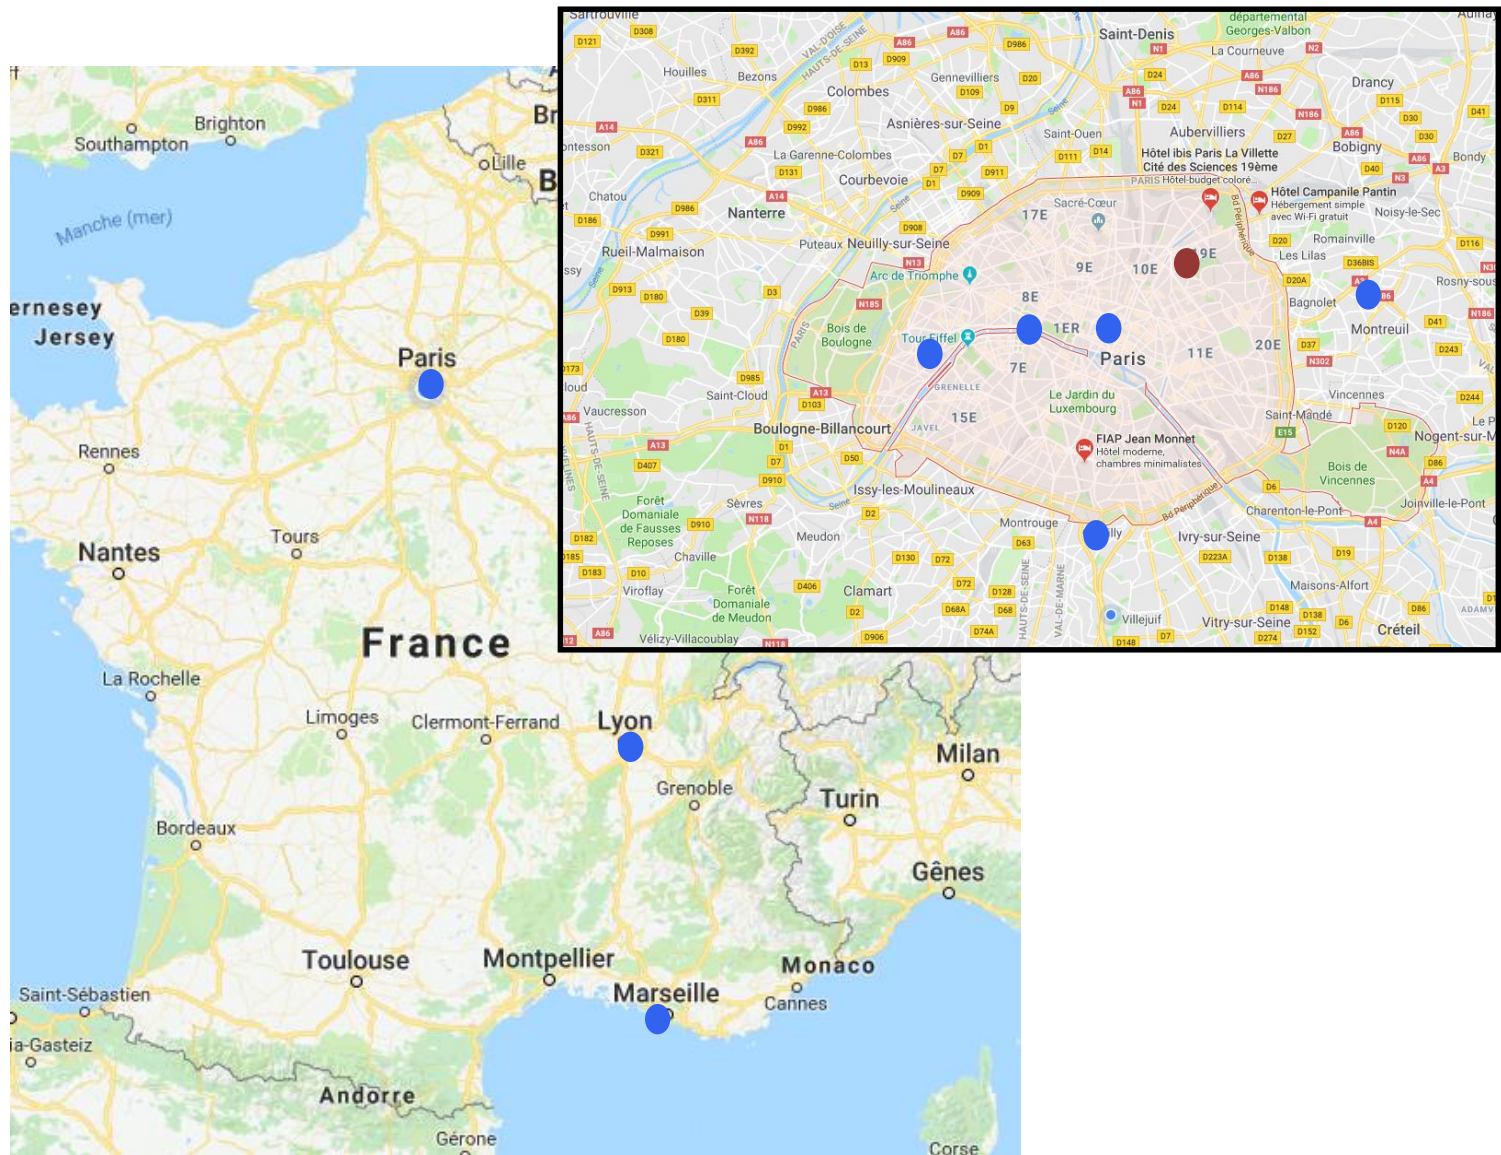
Brighton
Southampton
Lille
Br
B
Manche (mer)
ernesey
Jersey
Paris
Rennes
Tours
Nantes
France
La Rochelle
Limoges
Clermont-Ferrand
Lyon
Milan
Grenoble
Turin
Bordeaux
Gênes
Toulouse
Montpellier
Monaco
Marseille
Cannes
Saint-Sébastien
ia-Gasteiz
Andorre
Gérone
Corse

Sartrouville
D121
D308
D392
VAL-D'OISE
HAUTS-DE-SEINE
A86
A86
D986
Saint-Denis
départemental Georges-Valbon
Aulnay
N1
La Courneuve
N2
Houilles
Bezons
D13
D909
Gennevilliers
D20
D24
A86
N186
Drancy
D311
Colombes
D109
A86
N1
D24
D114
D115
D986
D9
N186
D30
D41
A14
D992
Asnières-sur-Seine
Saint-Ouen
Aubervilliers
D27
A86
Bobigny
ontesson
D321
A86
La Garenne-Colombes
D1
D111
D14
Hôtel ibis Paris La Villette Cité des Sciences 19ème
D30
Bondy
D131
D7
D911
PARIS Hôtel budget coloré...
D40
A86
A3
Chatou
Courbevoie
D1
N3
A14
D909
Hôtel Campanile Pantin
D986
Nanterre
Sacré-Cœur
Hébergement simple avec Wi-Fi gratuit
Noisy-le-Sec
D186
17E
Bd Périphérique
D991
D908
D20
Romainville
D116
Rueil-Malmaison
Puteaux
Neuilly-sur-Seine
9E
10E
19E
Les Lilas
D36BIS
N3
ssy
N13
Arc de Triomphe
D20A
Rosny-sous
D913
D180
D3
8E
Bagnolet
A3
86
N185
D39
Bois de Boulogne
1ER
Montreuil
D41
N186
D180
Tour Eiffel
Paris
11E
20E
D37
D243
173
7E
N302
D985
GRENELLE
Le Jardin du Luxembourg
Vincennes
loud
Saint-Cloud
A13
Vaucresson
D103
15E
Saint-Mandé
D244
Le
86
Boulogne-Billancourt
JAVEL
E15
D120
Nogent-sur-M
A13
D1
FIAP Jean Monnet
N4A
HAUTS-DE-SEINE
D7
D50
Hôtel moderne, chambres minimalistes
Bois de Vincennes
D407
D86
D910
Issy-les-Moulineaux
D6
A4
Forêt Domaniale de Fausses Reposes
Sèvres
Seine
D2
Charenton-le-Pont
Joinville-le-Pont
N118
Bd Périphérique
A4
D182
D910
Montrouge
Meudon
Ivry-sur-Seine
185
Chaville
D63
lly
D223A
D138
D19
D183
D10
D130
D72
HAUTS-DE-SEINE
VAL-DE-MARNE
Maisons-Alfort
Viroflay
Forêt Domaniale de Meudon
D406
Clamart
D72
D128
D148
D138
D86
D2
D68A
D68
Villejuif
Vitry-sur-Seine
ADAMV
A86
D906
D74A
D7
D152
D6
Créteil
12
Vélizy-Villacoublay
N118
D148
D274